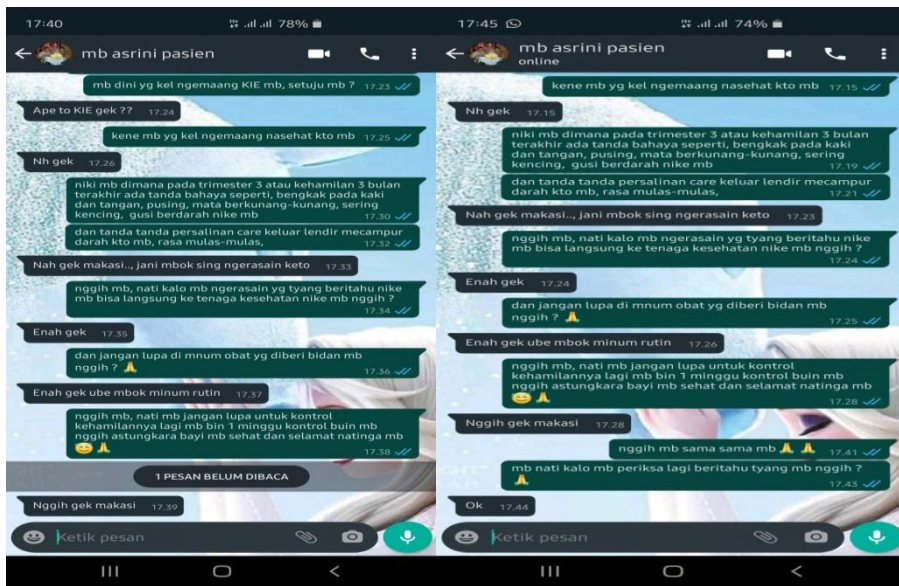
17:40
78%
mb asrini pasien

mb dini yg kel ngemaang KIE mb, setuju mb ? 17.23

Ape to KIE gek ?? 17.24

kene mb yg kel ngemaang nasehat kto mb 17.25

Nh gek 17.26

niki mb dimana pada trimester 3 atau kehamilan 3 bulan terakhir ada tanda bahaya seperti, bengkak pada kaki dan tangan, pusing, mata berkunang-kunang, sering kencing, gusi berdarah nike mb 17.30

dan tanda tanda persalinan care keluar lendir mecampur darah kto mb, rasa mulas-mulas, 17.32

Nah gek makasi.., jani mbok sing ngerasain keto 17.33

nggih mb, nati kalo mb ngerasain yg tyang beritahu nike mb bisa langsung ke tenaga kesehatan nike mb nggih ? 17.34

Enah gek 17.35

dan jangan lupa di mnum obat yg diberi bidan mb nggih ? 🙏 17.36

Enah gek ube mbok minum rutin 17.37

nggih mb, nati mb jangan lupa untuk kontrol kehamilannya lagi mb bin 1 minggu kontrol buin mb nggih astungkara bayi mb sehat dan selamat natinga mb 😊🙏 17.38

1 PESAN BELUM DIBACA

Nggih gek makasi 17.39

Ketik pesan

17:45
74%
mb asrini pasien
online

kene mb yg kel ngemaang nasehat kto mb 17.15

Nh gek 17.15

niki mb dimana pada trimester 3 atau kehamilan 3 bulan terakhir ada tanda bahaya seperti, bengkak pada kaki dan tangan, pusing, mata berkunang-kunang, sering kencing, gusi berdarah nike mb 17.19

dan tanda tanda persalinan care keluar lendir mecampur darah kto mb, rasa mulas-mulas, 17.21

Nah gek makasi.., jani mbok sing ngerasain keto 17.23

nggih mb, nati kalo mb ngerasain yg tyang beritahu nike mb bisa langsung ke tenaga kesehatan nike mb nggih ? 17.24

Enah gek 17.24

dan jangan lupa di mnum obat yg diberi bidan mb nggih ? 🙏 17.25

Enah gek ube mbok minum rutin 17.26

nggih mb, nati mb jangan lupa untuk kontrol kehamilannya lagi mb bin 1 minggu kontrol buin mb nggih astungkara bayi mb sehat dan selamat natinga mb 😊🙏 17.28

Nggih gek makasi 17.28

nggih mb sama sama mb 🙏🙏 17.41

mb nati kalo mb periksa lagi beritahu tyang mb nggih ? 🙏 17.43

Ok 17.44

Ketik pesan